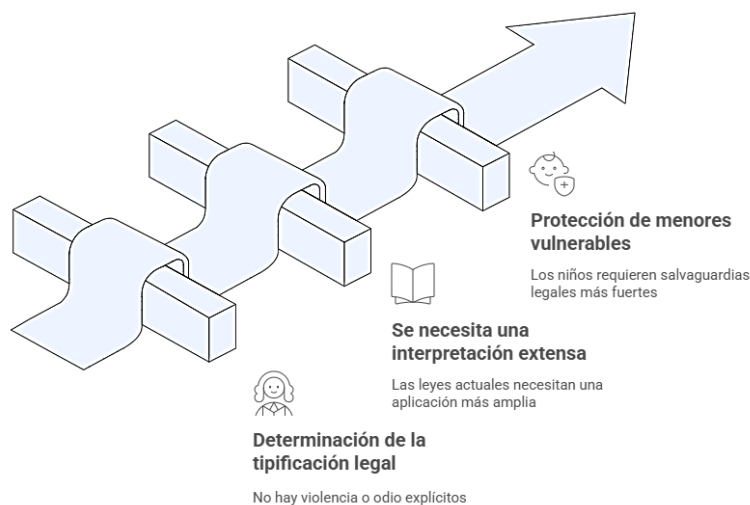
Protección de menores vulnerables

Los niños requieren salvaguardias legales más fuertes

Se necesita una interpretación extensa

Las leyes actuales necesitan una aplicación más amplia

Determinación de la tipificación legal

No hay violencia o odio explícitos